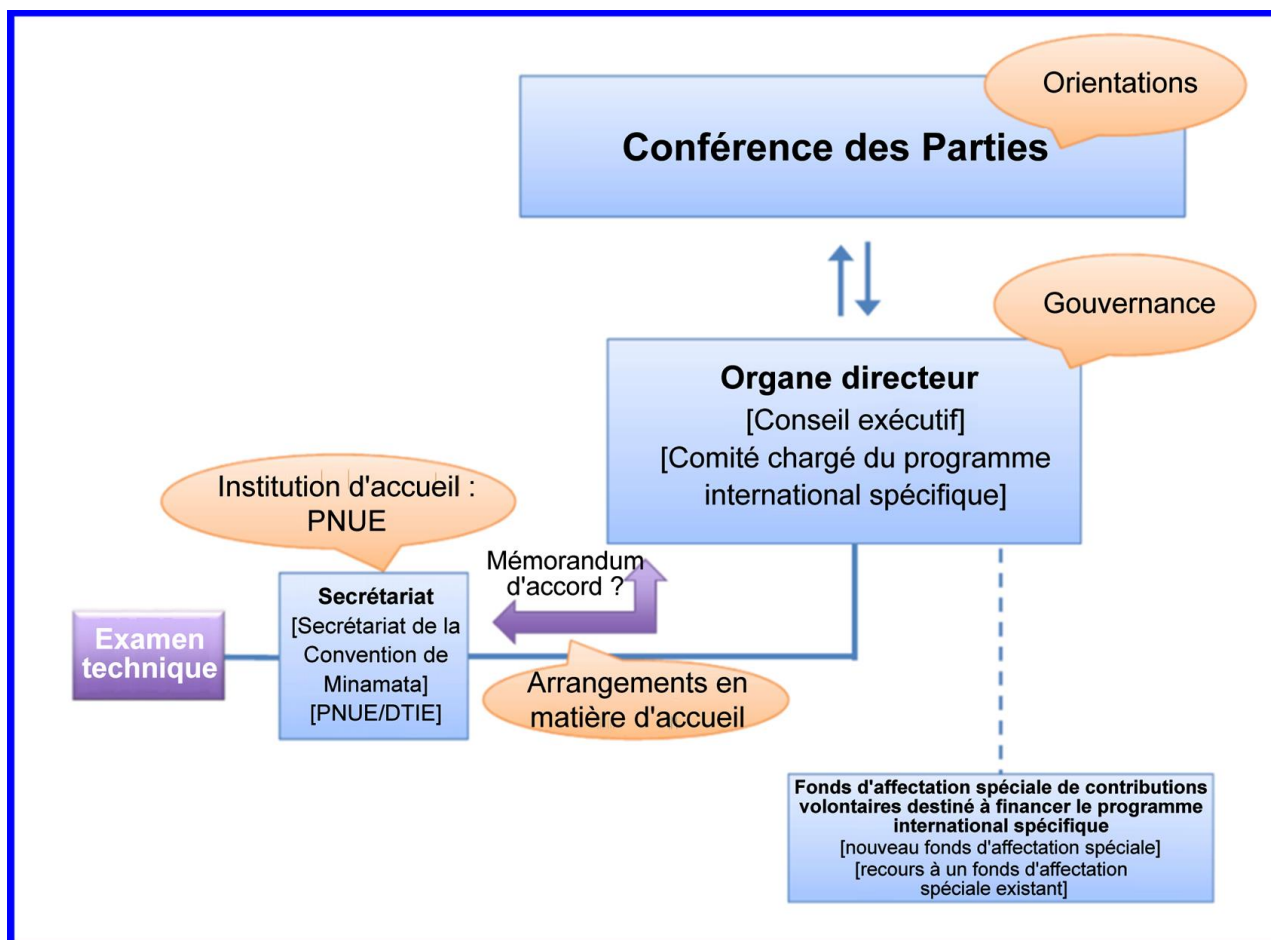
Orientations

Conférence des Parties

Gouvernance

Organe directeur
[Conseil exécutif]
[Comité chargé du programme international spécifique]

Institution d'accueil : PNUE

Mémorandum d'accord ?

Examen technique

Secrétariat
[Secrétariat de la Convention de Minamata]
[PNUE/DTIE]

Arrangements en matière d'accueil

Fonds d'affectation spéciale de contributions volontaires destiné à financer le programme international spécifique
[nouveau fonds d'affectation spéciale]
[recours à un fonds d'affectation spéciale existant]